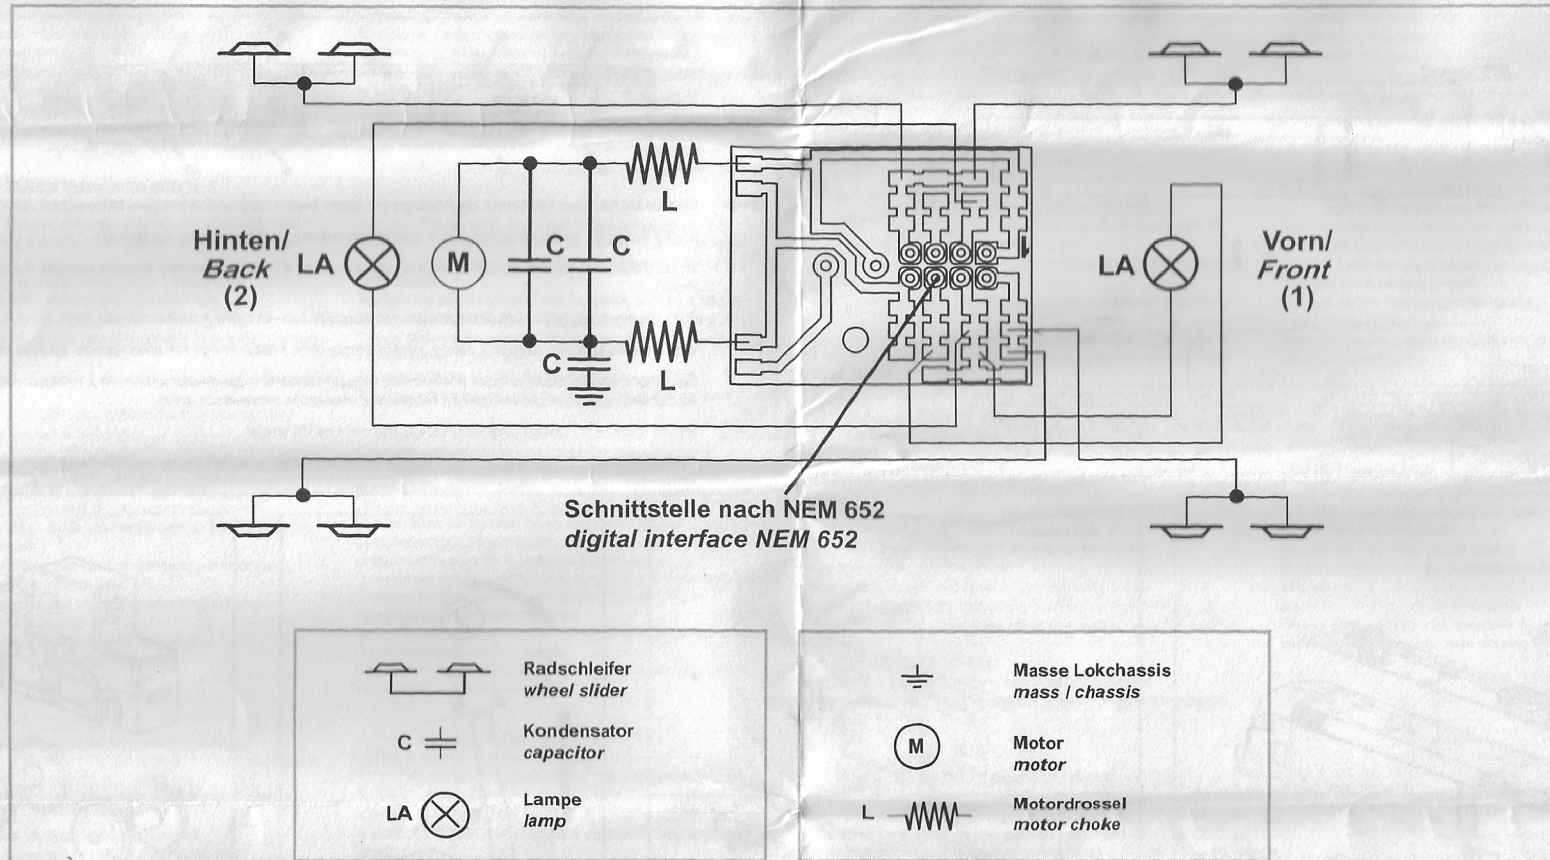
Hinten/
Back
(2)

LA

M

C

C

C

L

L

LA

Vorn/
Front
(1)

Schnittstelle nach NEM 652
digital interface NEM 652

Radschleifer
wheel slider

C
Kondensator
capacitor

LA
Lampe
lamp

Masse Lokchassis
mass / chassis

M
Motor
motor

L
Motordrossel
motor choke